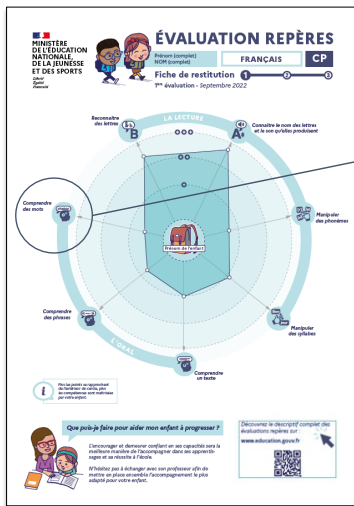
MINISTÈRE DE L'ÉDUCATION NATIONALE, DE LA JEUNESSE ET DES SPORTS

Liberté
Égalité
Fraternité

ÉVALUATION REPÈRES

Prénom (complet)
NOM (complet)

FRANÇAIS

CP

Fiche de restitution

1

2

3

1ʳᵉ évaluation - Septembre 2022

LA LECTURE

Reconnaître des lettres

B

A

Connaître le nom des lettres et le son qu'elles produisent

Manipuler des phonèmes

Comprendre des mots

Prénom de l'enfant

Manipuler des syllabes

Comprendre des phrases

L'ORAL

Comprendre un texte

Plus les points se rapprochent de l'extérieur du cercle, plus les compétences sont maîtrisées par votre enfant.

Que puis-je faire pour aider mon enfant à progresser ?

L'encourager et demeurer confiant en ses capacités sera la meilleure manière de l'accompagner dans ses apprentissages et sa réussite à l'école.

N'hésitez pas à échanger avec son professeur afin de mettre en place ensemble l'accompagnement le plus adapté pour votre enfant.

Découvrez le descriptif complet des évaluations repères sur :

www.education.gouv.fr